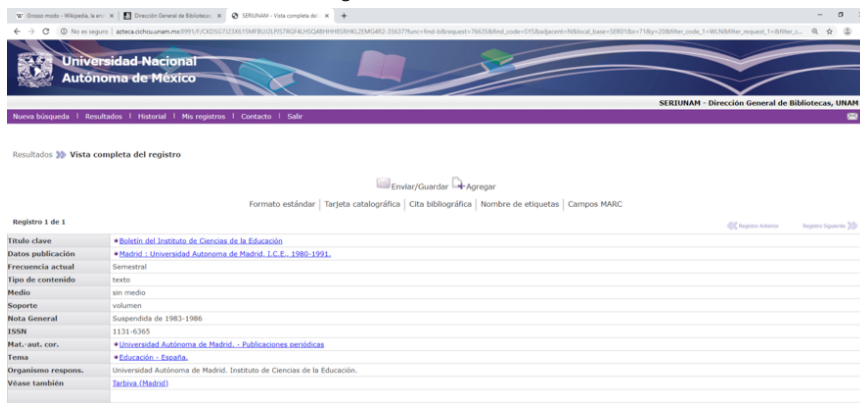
W Grosso modo - Wikipedia, la enc × | Dirección General de Bibliotecas × | SERIUNAM - Vista completa del × | +

No es seguro | azteca.cichcu.unam.mx:8991/F/CXDSG71Z3X61SMFBU2LPJS7RGF4LHSQ4BHHH8SRHKLZEMG4R2-35637?func=find-b&request=76635&find_code=SYS&adjacent=N&local_base=SERO1&x=71&y=20&filter_code_1=WLN&filter_request_1=&filter_c...

Universidad Nacional Autónoma de México

SERIUNAM - Dirección General de Bibliotecas, UNAM

Nueva búsqueda | Resultados | Historial | Mis registros | Contacto | Salir

Resultados Vista completa del registro

Enviar/Guardar Agregar

Formato estándar | Tarjeta catalográfica | Cita bibliográfica | Nombre de etiquetas | Campos MARC

Registro 1 de 1

Registro Anterior Registro Siguiente

| | |
|---|---|
| Título clave | Boletín del Instituto de Ciencias de la Educación |
| Datos publicación | Madrid : Universidad Autonoma de Madrid, I.C.E., 1980-1991. |
| Frecuencia actual | Semestral |
| Tipo de contenido | texto |
| Medio | sin medio |
| Soporte | volumen |
| Nota General | Suspendida de 1983-1986 |
| ISSN | 1131-6365 |
| Mat.-aut. cor. | Universidad Autónoma de Madrid. - Publicaciones periódicas |
| Tema | Educación - España. |
| Organismo respons. | Universidad Autónoma de Madrid. Instituto de Ciencias de la Educación. |
| Véase también | Tarbiya (Madrid) |